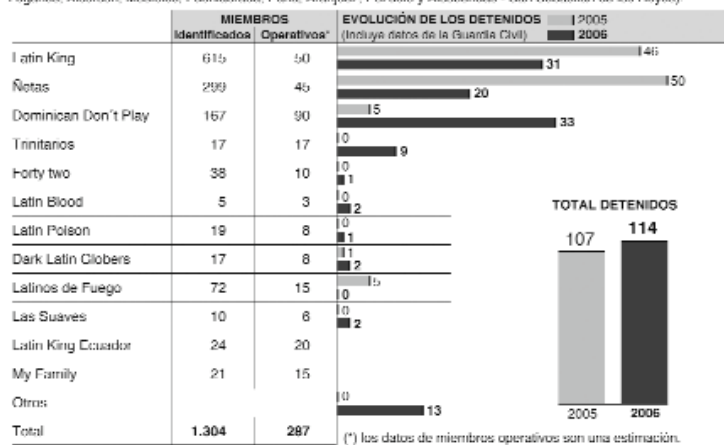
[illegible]

| | MIEMBROS Identificados | Operativos* | EVOLUCIÓN DE LOS DETENIDOS (Incluye datos de la Guardia Civil) 2005 | 2006 |
|---|---|---|---|---|
| Latin King | 615 | 50 | 46 | 31 |
| Ñetas | 299 | 45 | 50 | 20 |
| Dominican Don't Play | 167 | 90 | 15 | 33 |
| Trinitarios | 17 | 17 | 0 | 9 |
| Forty two | 38 | 10 | 0 | 1 |
| Latin Blood | 5 | 3 | 0 | 2 |
| Latin Poison | 19 | 8 | 0 | 1 |
| Dark Latin Globers | 17 | 8 | 1 | 2 |
| Latinos de Fuego | 72 | 15 | 5 | 0 |
| Las Suaves | 10 | 6 | 0 | 2 |
| Latin King Ecuador | 24 | 20 | | |
| My Family | 21 | 15 | | |
| Otros | | | 0 | 13 |
| Total | 1.304 | 287 | | |

TOTAL DETENIDOS

107 114

2005 2006

(*) los datos de miembros operativos son una estimación.